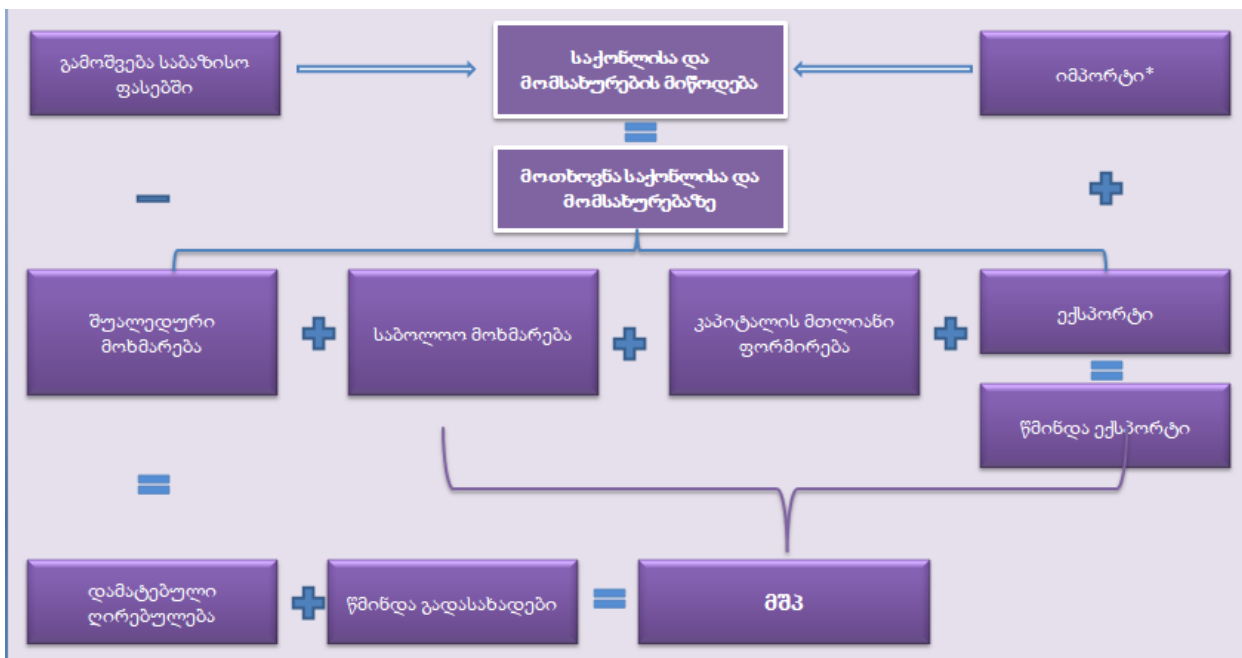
გამოშვება საბაზისო ფასებში

საქონლისა და მომსახურების მიწოდება

იმპორტი*

მოთხოვნა საქონლისა და მომსახურებაზე

შუალედური მოხმარება

საბოლოო მოხმარება

კაპიტალის მთლიანი ფორმირება

ექსპორტი

წმინდა ექსპორტი

დამატებული ღირებულება

წმინდა გადასახადები

მშპ